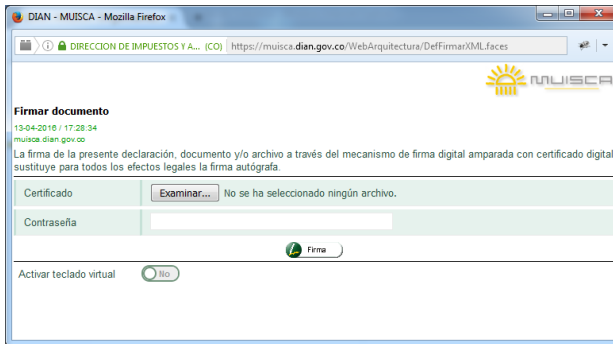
DIAN - MUISCA - Mozilla Firefox

DIRECCION DE IMPUESTOS Y A... (CO) https://muisca.dian.gov.co/WebArquitectura/DefFirmarXML.faces

MUISCA

Firmar documento
13-04-2016 / 17:28:34
muisca.dian.gov.co
La firma de la presente declaración, documento y/o archivo a través del mecanismo de firma digital amparada con certificado digital sustituye para todos los efectos legales la firma autógrafa.

| Certificado | Examinar... No se ha seleccionado ningún archivo. |
|---|---|
| Contraseña | |

Firma

Activar teclado virtual No